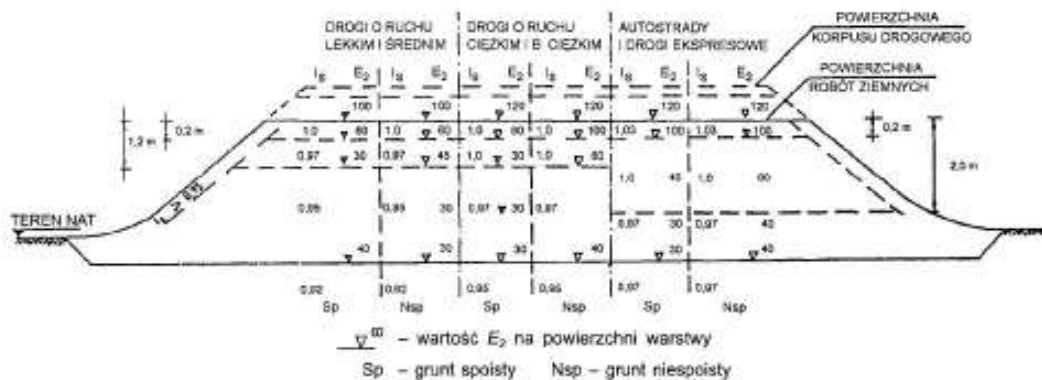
DROGI O RUCHU LEKKIM I ŚREDNIM

DROGI O RUCHU CIĘŻKIM I B. CIĘŻKIM

AUTOSTRADY I DROGI EKSPRESOWE

POWIERZCHNIA KORPUSU DROGOWEGO

POWIERZCHNIA ROBÓT ZIEMNYCH

$I_S$ $E_2$ $I_S$ $E_2$ $I_S$ $E_2$ $I_S$ $E_2$ $I_S$ $E_2$ $I_S$ $E_2$

100 100 120 120 120 120

1,2 m 0,2 m

1,0 60 1,0 60 1,0 60 1,0 100 1,03 100 1,03 100

0,97 30 0,97 45 1,0 30 1,0 60

1,0 40 1,0 60

0,2 m

2,0 m

1 : 1,5

0,95 0,95 30 0,97 30 0,97

0,97 30 0,97 45

TEREN NAT

40 30 30 40 40

0,92 0,92 0,95 0,95 0,97 0,97

Sp Nsp Sp Nsp Sp Nsp

60 – wartość $E_2$ na powierzchni warstwy

Sp – grunt spoisty Nsp – grunt niespoisty